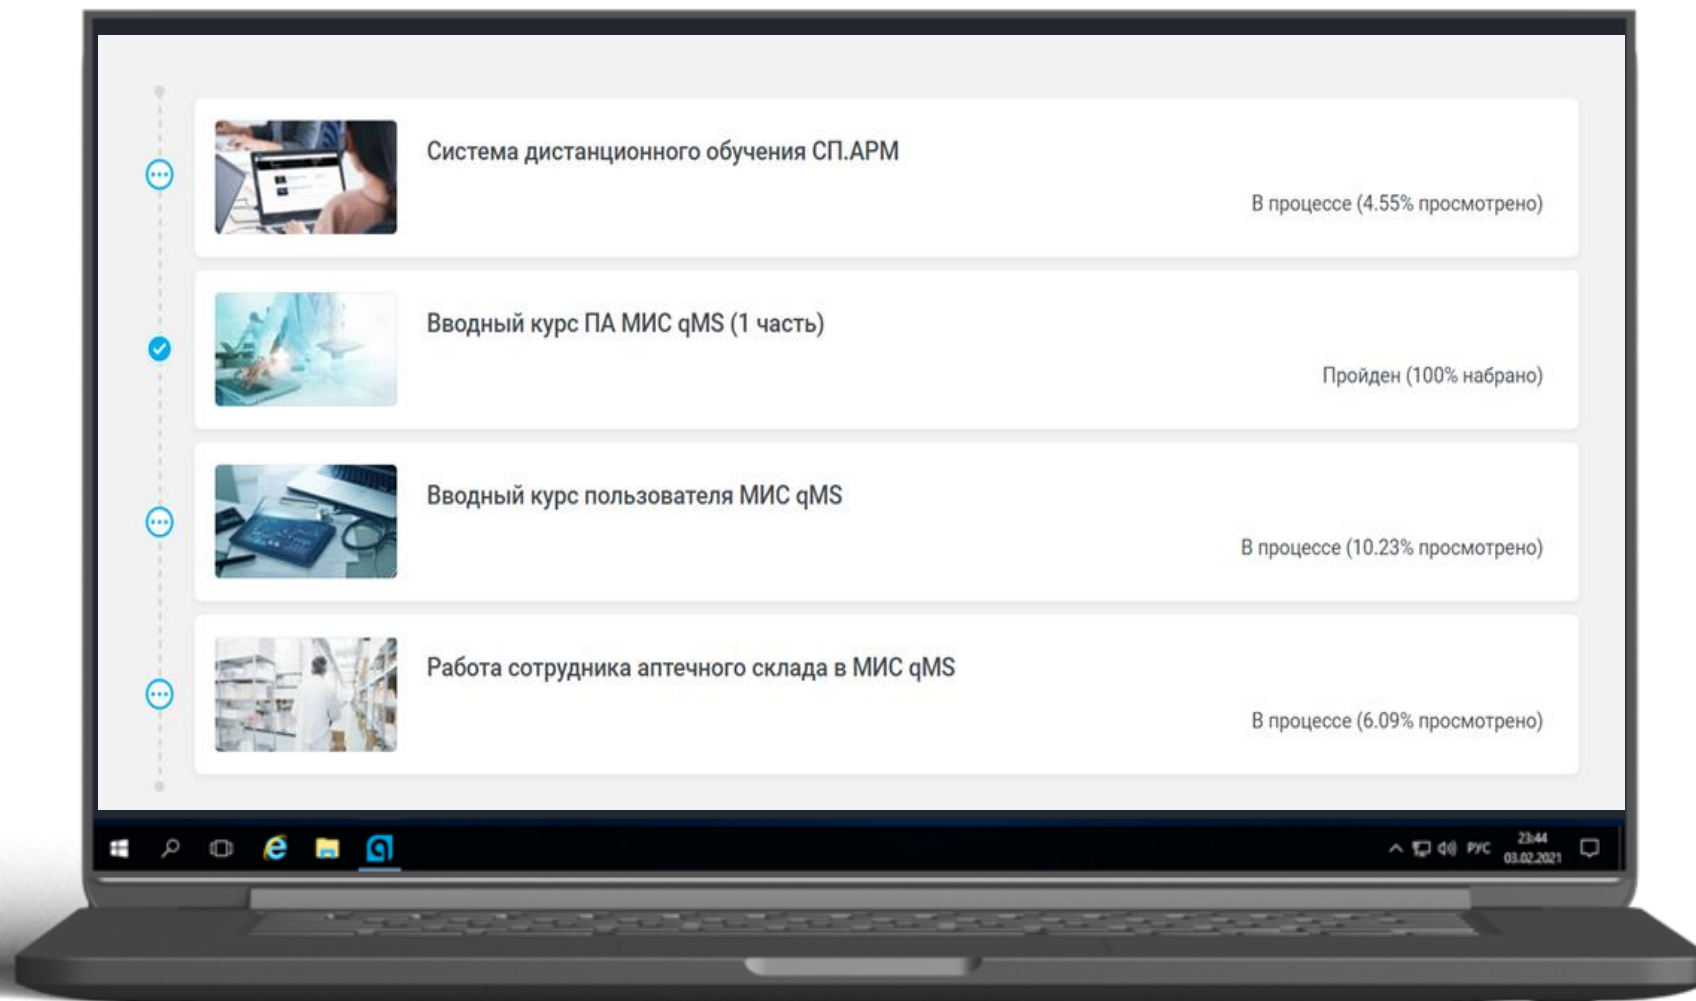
Система дистанционного обучения СП.АРМ

В процессе (4.55% просмотрено)

Вводный курс ПА МИС qMS (1 часть)

Пройден (100% набрано)

Вводный курс пользователя МИС qMS

В процессе (10.23% просмотрено)

Работа сотрудника аптечного склада в МИС qMS

В процессе (6.09% просмотрено)

РУС 23:44 03.02.2021